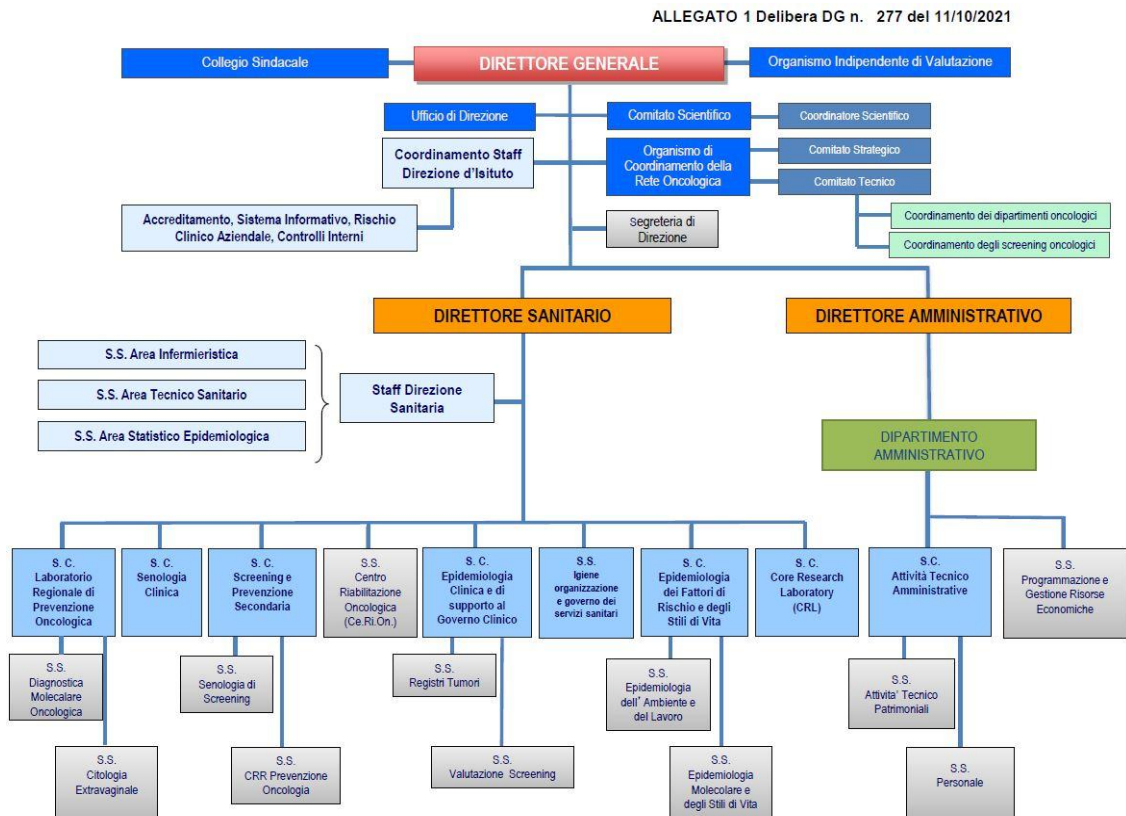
ALLEGATO 1 Delibera DG n. 277 del 11/10/2021

Collegio Sindacale

DIRETTORE GENERALE

Organismo Indipendente di Valutazione

Ufficio di Direzione

Comitato Scientifico

Coordinatore Scientifico

Coordinamento Staff Direzione d'Isituto

Organismo di Coordinamento della Rete Oncologica

Comitato Strategico

Comitato Tecnico

Coordinamento dei dipartimenti oncologici

Coordinamento degli screening oncologici

Accreditamento, Sistema Informativo, Rischio Clinico Aziendale, Controlli Interni

Segreteria di Direzione

DIRETTORE SANITARIO

DIRETTORE AMMINISTRATIVO

S.S. Area Infermieristica

S.S. Area Tecnico Sanitario

S.S. Area Statistico Epidemiologica

Staff Direzione Sanitaria

DIPARTIMENTO AMMINISTRATIVO

S. C. Laboratorio Regionale di Prevenzione Oncologica

S. C. Senologia Clinica

S. C. Screening e Prevenzione Secondaria

S.S. Centro Riabilitazione Oncologica (Ce.Ri.On.)

S. C. Epidemiologia Clinica e di supporto al Governo Clinico

S.S. Igiene organizzazione e governo dei servizi sanitari

S. C. Epidemiologia dei Fattori di Rischio e degli Stili di Vita

S. C. Core Research Laboratory (CRL)

S.C. Attività Tecnico Amministrative

S.S. Programmazione e Gestione Risorse Economiche

S.S. Diagnostica Molecolare Oncologica

S.S. Senologia di Screening

S.S. Registri Tumori

S.S. Epidemiologia dell' Ambiente e del Lavoro

S.S. Attivita' Tecnico Patrimoniali

S.S. Citologia Extravaginale

S.S. CRR Prevenzione Oncologia

S.S. Valutazione Screening

S.S. Epidemiologia Molecolare e degli Stili di Vita

S.S. Personale